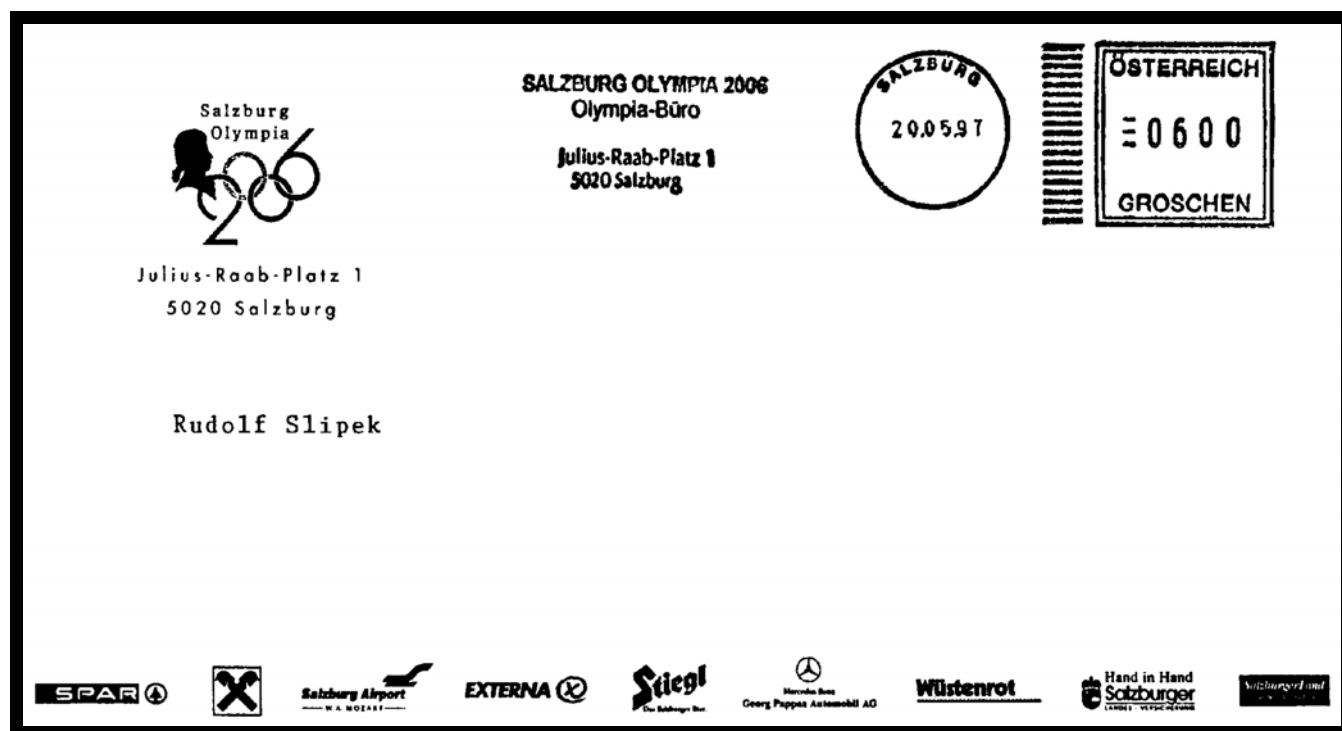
Salzburg
Olympia
2006

Julius-Raab-Platz 1
5020 Salzburg

SALZBURG OLYMPIA 2006
Olympia-Büro

Julius-Raab-Platz 1
5020 Salzburg

SALZBURG
20.05.97

ÖSTERREICH
0600
GROSCHEN

Rudolf Slipek

SPAR

Salzburg Airport
W. A. MOZART

EXTERNA

Stiegl
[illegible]

Mercedes-Benz
Georg Pappas Automobil AG

Wüstenrot

Hand in Hand
Salzburger
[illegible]

SalzburgerLand